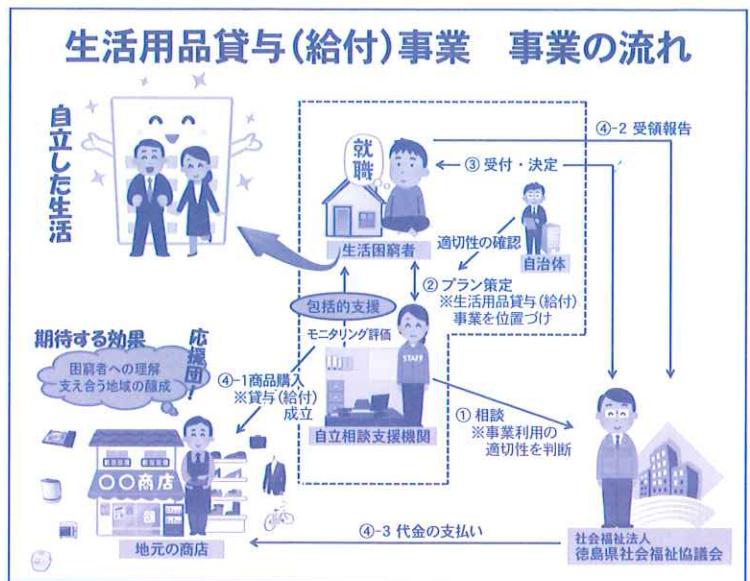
生活用品貸与（給付）事業　事業の流れ

自立した生活

就職

④-2 受領報告

③ 受付・決定

適切性の確認

自治体

生活困窮者

② プラン策定
※生活用品貸与（給付）事業を位置づけ

包括的支援

モニタリング評価

期待する効果

応援団！

困窮者への理解
支え合う地域の醸成

④-1 商品購入
※貸与（給付）成立

STAFF

自立相談支援機関

① 相談
※事業利用の適切性を判断

○○商店

地元の商店

④-3 代金の支払い

社会福祉法人
徳島県社会福祉協議会